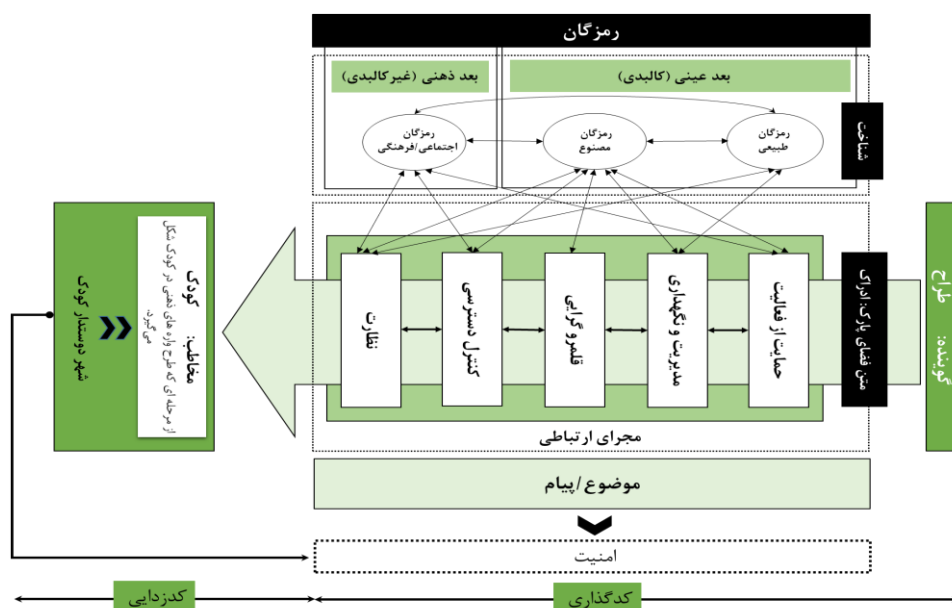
رمزگان

بعد ذهنی (غیرکالبدی)

بعد عینی (کالبدی)

شناخت

رمزگان اجتماعی/فرهنگی

رمزگان مصنوع

رمزگان طبیعی

گوینده: طراح

متن فضای پارک ادراکی

حمایت از فعالیت

مدیریت و نگهداری

قلمروگرایی

کنترل دسترسی

نظارت

مجرای ارتباطی

مخاطب: کودک

از مرحله ای که طرح واره های ذهنی در کودک شکل می گیرد.

شهر دوستدار کودک

موضوع/پیام

امنیت

کدزدایی

کدگذاری